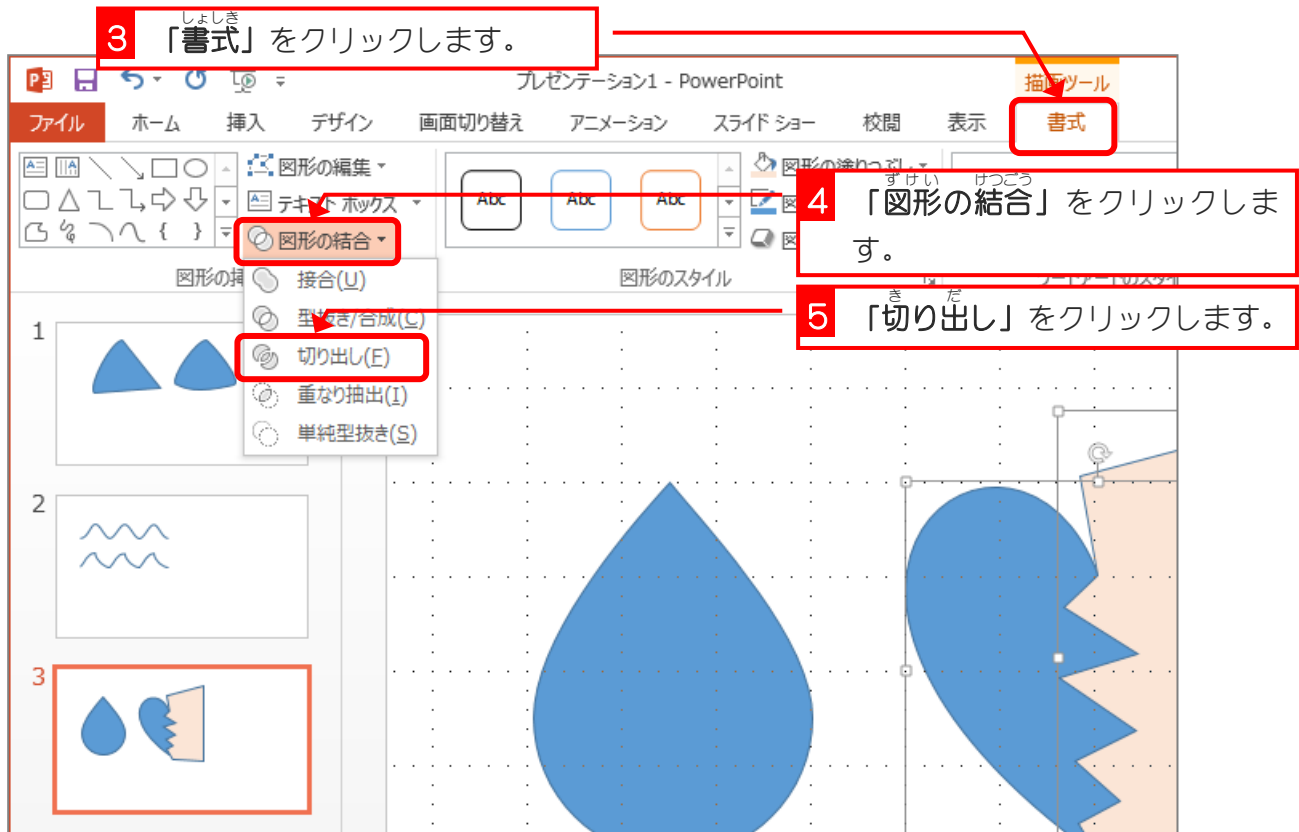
3 「書式」をクリックします。

プレゼンテーション1 - PowerPoint

描画ツール

ファイル ホーム 挿入 デザイン 画面切り替え アニメーション スライド ショー 校閲 表示 書式

図形の編集
テキスト ボックス
図形の結合

Abc Abc Abc

図形の塗りつぶし

4 「図形の結合」をクリックします。

図形の挿入 図形のスタイル

接合(U)
型抜き/合成(C)
切り出し(F)
重なり抽出(I)
単純型抜き(S)

5 「切り出し」をクリックします。

1
2
3